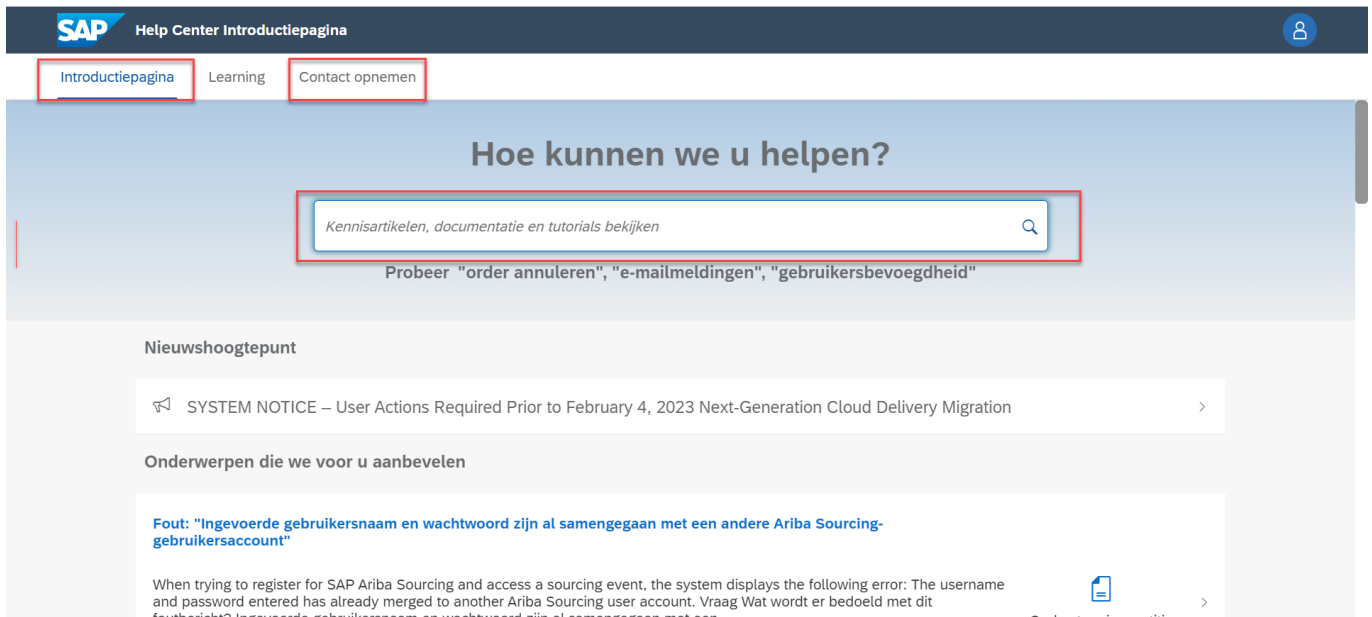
SAP Help Center Introductiepagina

Introductiepagina Learning Contact opnemen

Hoe kunnen we u helpen?

Kennisartikelen, documentatie en tutorials bekijken

Probeer "order annuleren", "e-mailmeldingen", "gebruikersbevoegdheid"

Nieuwshoogtepunt

SYSTEM NOTICE – User Actions Required Prior to February 4, 2023 Next-Generation Cloud Delivery Migration

Onderwerpen die we voor u aanbevelen

Fout: "Ingevoerde gebruikersnaam en wachtwoord zijn al samengegaan met een andere Ariba Sourcing-gebruikersaccount"

When trying to register for SAP Ariba Sourcing and access a sourcing event, the system displays the following error: The username and password entered has already merged to another Ariba Sourcing user account. Vraag Wat wordt er bedoeld met dit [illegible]